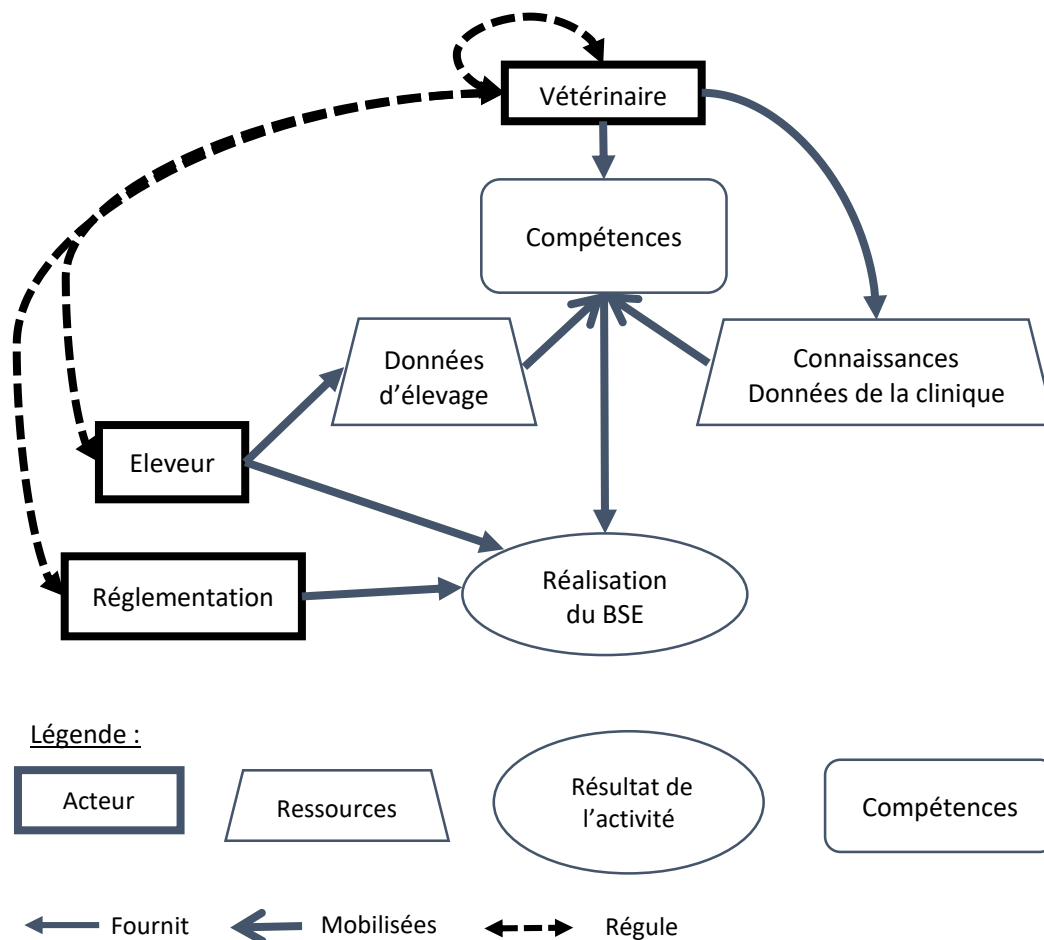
Vétérinaire

Compétences

Données d'élevage

Connaissances
Données de la clinique

Eleveur

Réglementation

Réalisation du BSE

Légende :

Acteur

Ressources

Résultat de l'activité

Compétences

Fournit

Mobilisées

Régule